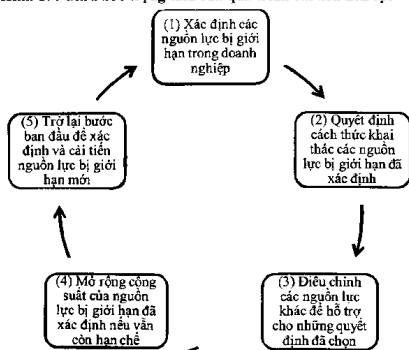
Hình 2: Các bước áp dụng lý thuyết điểm hạn chế trong doanh nghiệp

(1) Xác định các nguồn lực bị giới hạn trong doanh nghiệp

(2) Quyết định cách thức khai thác các nguồn lực bị giới hạn đã xác định

(3) Điều chỉnh các nguồn lực khác để hỗ trợ cho những quyết định đã chọn

(4) Mở rộng công suất của nguồn lực bị giới hạn đã xác định nếu vẫn còn hạn chế

(5) Trở lại bước ban đầu để xác định và cải tiến nguồn lực bị giới hạn mới